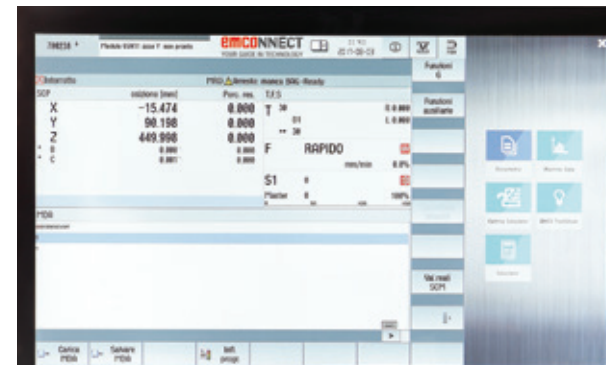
700238 * Pielide 03017 asse Y non pronto

emCONNECT YOUR GUIDE IN TECHNOLOGY

Funzioni G

Interrotto PRG Arresto manca SAG-Ready

SCP Posizione [mm] Perc. res. T,F,S

X −15.474 0.000
Y 90.198 0.000
Z 449.998 0.000
B 0.000 0.000
C 0.001 0.000

T 30
D1
30

F RAPIDO
mm/min

S1 0

Funzioni ausiliarie

MDA

Val.mod. SCPI

Carica MDA

Salvare MDA

Canc. progr.